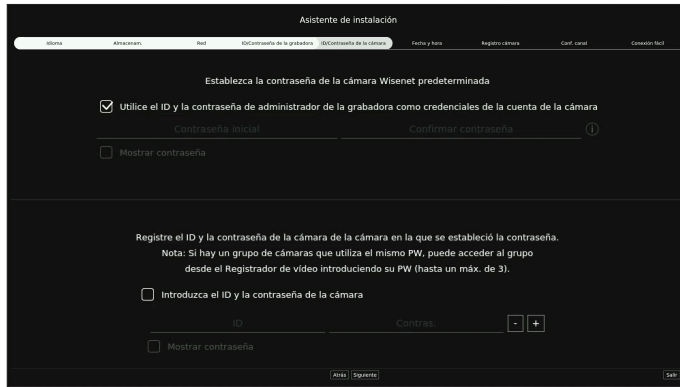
Asistente de instalación

Idioma | Almacenam. | Red | ID/Contraseña de la grabadora | ID/Contraseña de la cámara | Fecha y hora | Registro cámara | Conf. canal | Conexión fácil

Establezca la contraseña de la cámara Wisenet predeterminada

Utilice el ID y la contraseña de administrador de la grabadora como credenciales de la cuenta de la cámara

Contraseña inicial
Confirmar contraseña

Mostrar contraseña

Registre el ID y la contraseña de la cámara de la cámara en la que se estableció la contraseña.
Nota: Si hay un grupo de cámaras que utiliza el mismo PW, puede acceder al grupo desde el Registrador de vídeo introduciendo su PW (hasta un máx. de 3).

Introduzca el ID y la contraseña de la cámara

ID
Contras.
-
+

Mostrar contraseña

Atrás
Siguiente
Salir